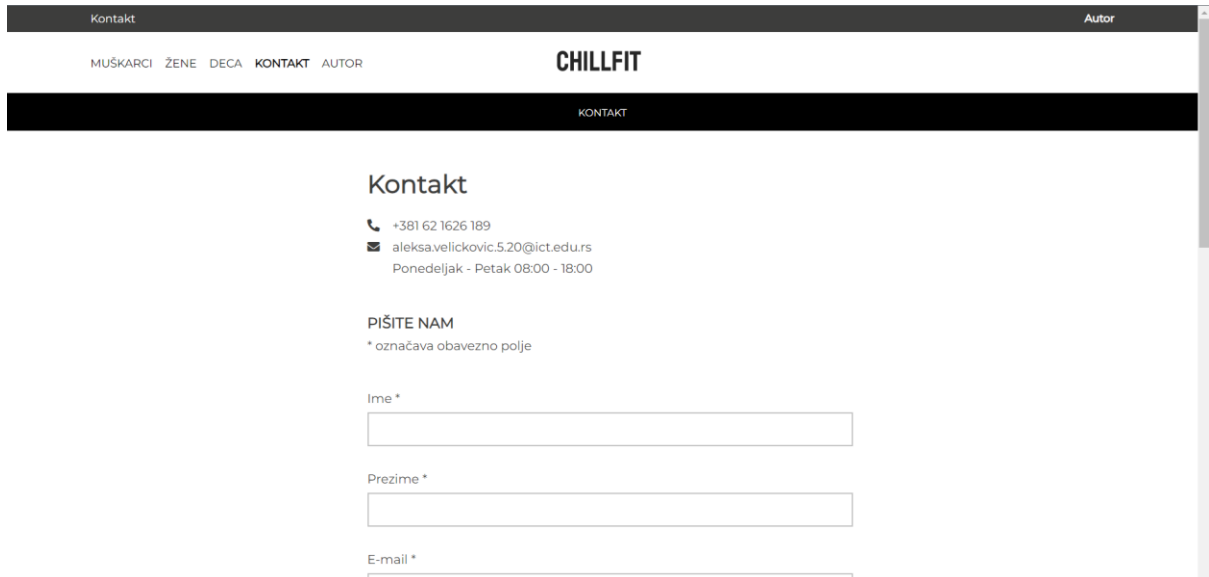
Kontakt
Autor

MUŠKARCI ŽENE DECA KONTAKT AUTOR

CHILLFIT

KONTAKT

Kontakt

+381 62 1626 189
aleksa.velickovic.5.20@ict.edu.rs
Ponedeljak - Petak 08:00 - 18:00

PIŠITE NAM
* označava obavezno polje

Ime *

Prezime *

E-mail *